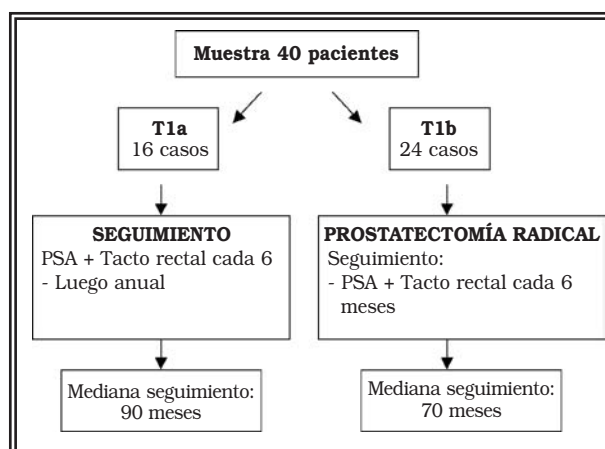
Muestra 40 pacientes

T1a
16 casos

T1b
24 casos

SEGUIMIENTO
PSA + Tacto rectal cada 6
- Luego anual

PROSTATECTOMÍA RADICAL
Seguimiento:
- PSA + Tacto rectal cada 6 meses

Mediana seguimiento:
90 meses

Mediana seguimiento:
70 meses